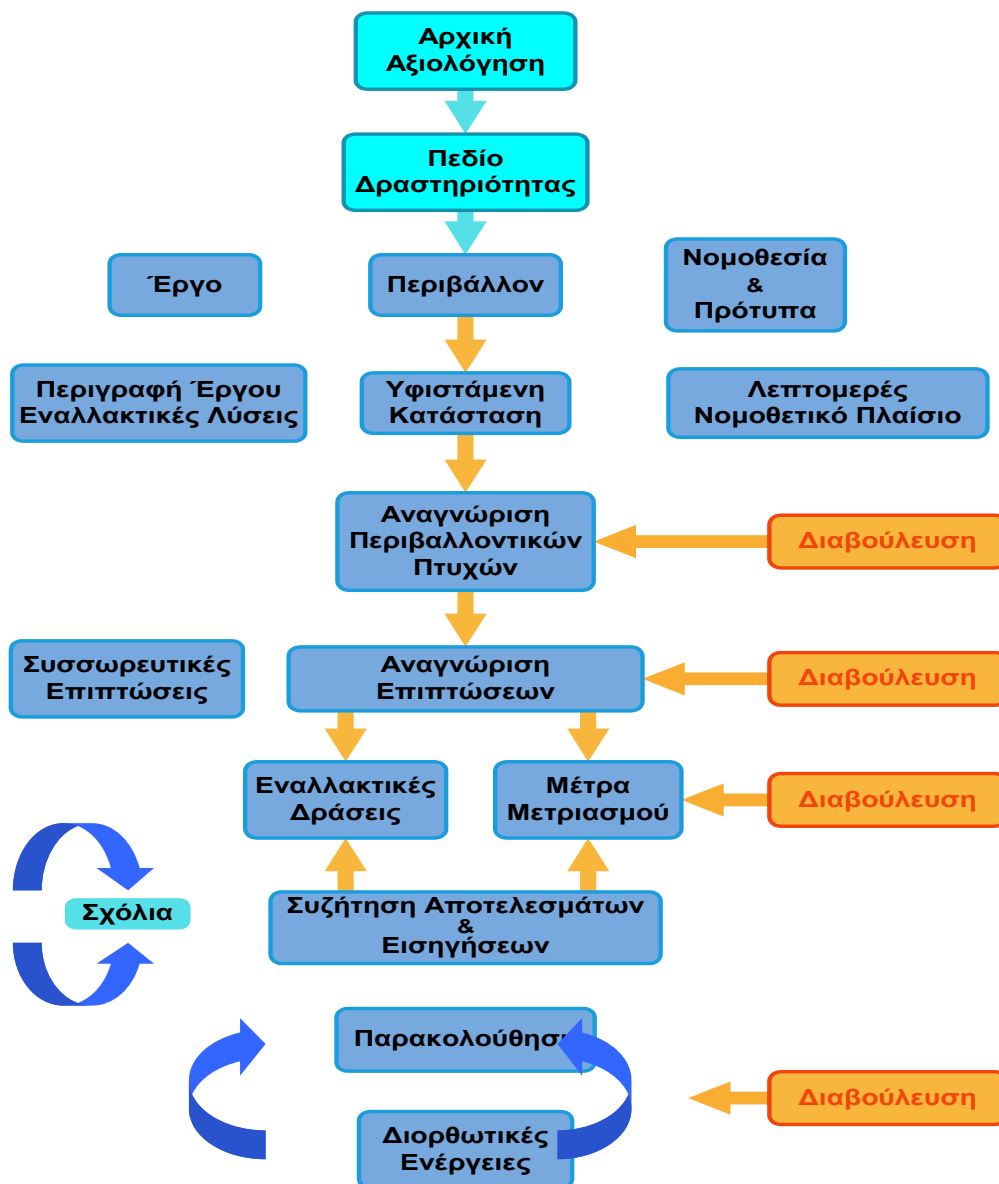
Αρχική Αξιολόγηση

Πεδίο Δραστηριότητας

Έργο

Περιβάλλον

Νομοθεσία & Πρότυπα

Περιγραφή Έργου Εναλλακτικές Λύσεις

Υφιστάμενη Κατάσταση

Λεπτομερές Νομοθετικό Πλαίσιο

Αναγνώριση Περιβαλλοντικών Πτυχών

Διαβούλευση

Συσσωρευτικές Επιπτώσεις

Αναγνώριση Επιπτώσεων

Διαβούλευση

Εναλλακτικές Δράσεις

Μέτρα Μετριασμού

Διαβούλευση

Σχόλια

Συζήτηση Αποτελεσμάτων & Εισηγήσεων

Παρακολούθηση

Διαβούλευση

Διορθωτικές Ενέργειες